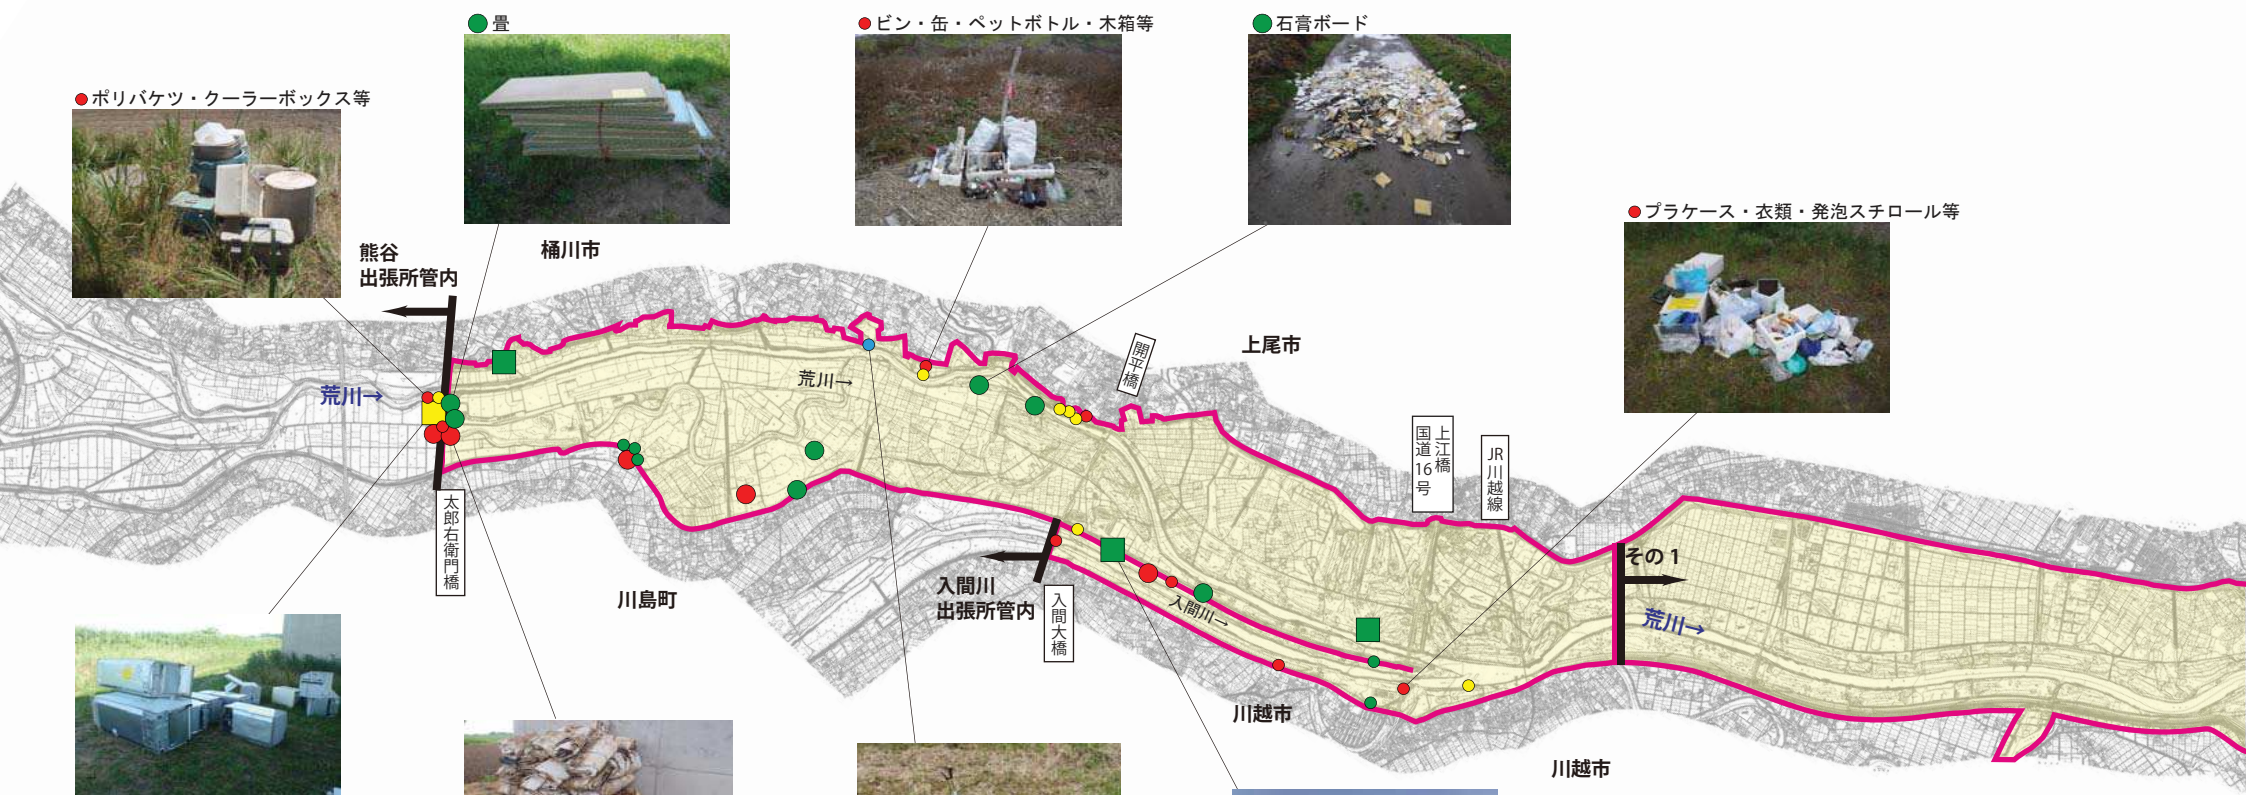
●ポリバケツ・クーラーボックス等

●畳

●ビン・缶・ペットボトル・木箱等

●石膏ボード

●プラケース・衣類・発泡スチロール等

熊谷
出張所管内

桶川市

荒川→

荒川→

開平橋

上尾市

国道16号

上江橋

JR川越線

太郎右衛門橋

川島町

入間川
出張所管内

入間大橋

入間川→

その１

荒川→

川越市

川越市